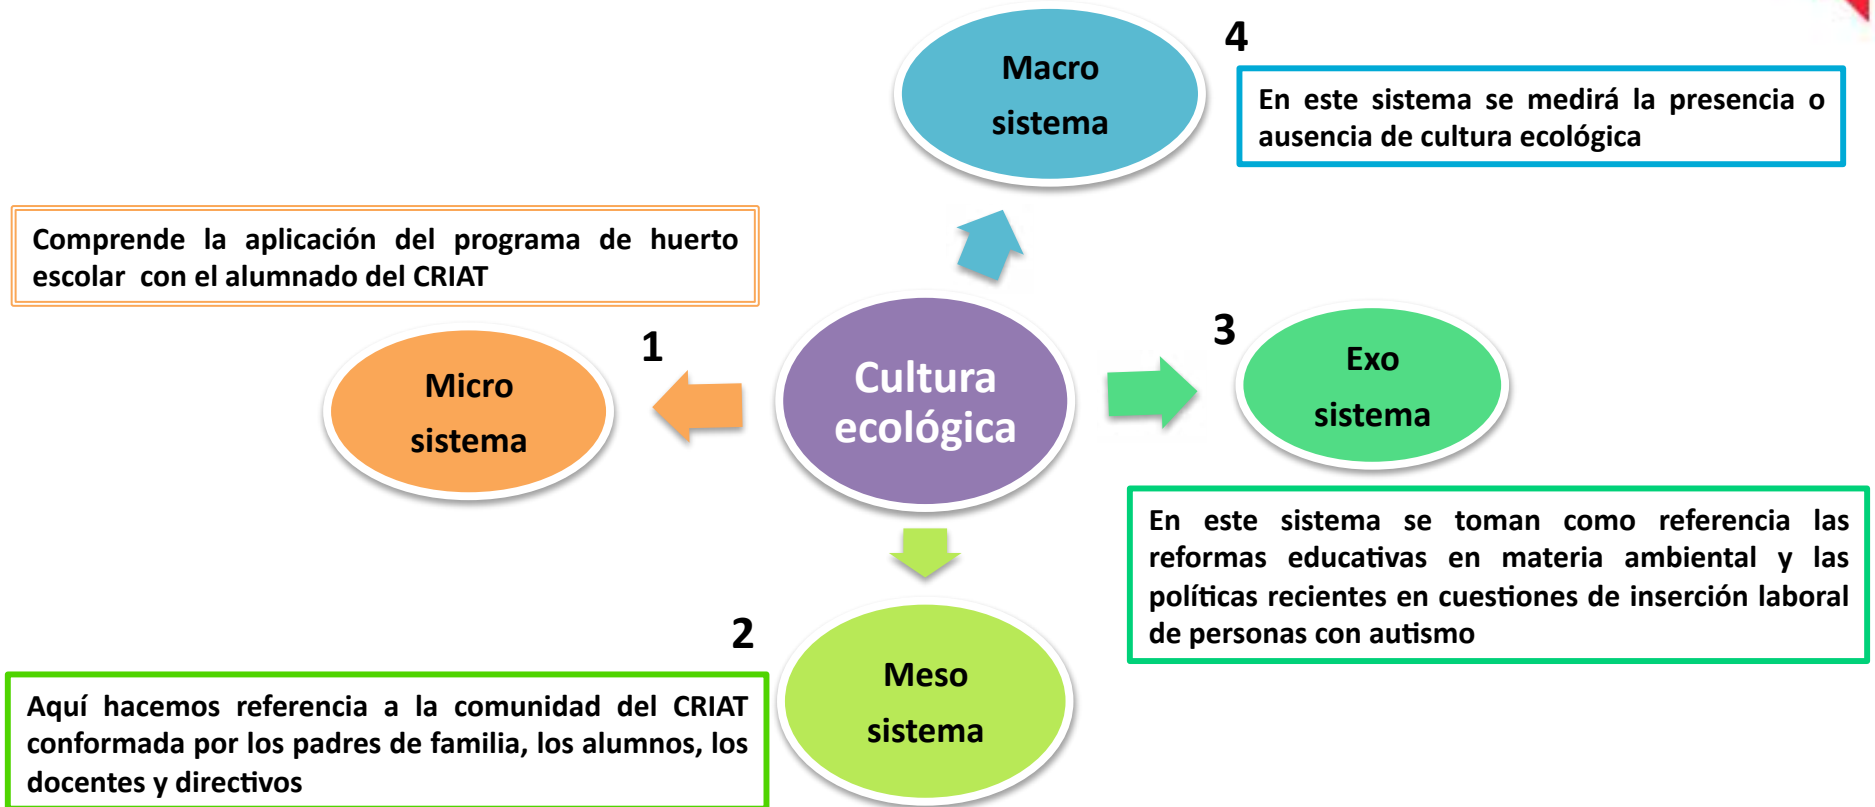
Macro sistema

4

En este sistema se medirá la presencia o ausencia de cultura ecológica

Comprende la aplicación del programa de huerto escolar con el alumnado del CRIAT

1

Micro sistema

Cultura ecológica

3

Exo sistema

En este sistema se toman como referencia las reformas educativas en materia ambiental y las políticas recientes en cuestiones de inserción laboral de personas con autismo

2

Meso sistema

Aquí hacemos referencia a la comunidad del CRIAT conformada por los padres de familia, los alumnos, los docentes y directivos